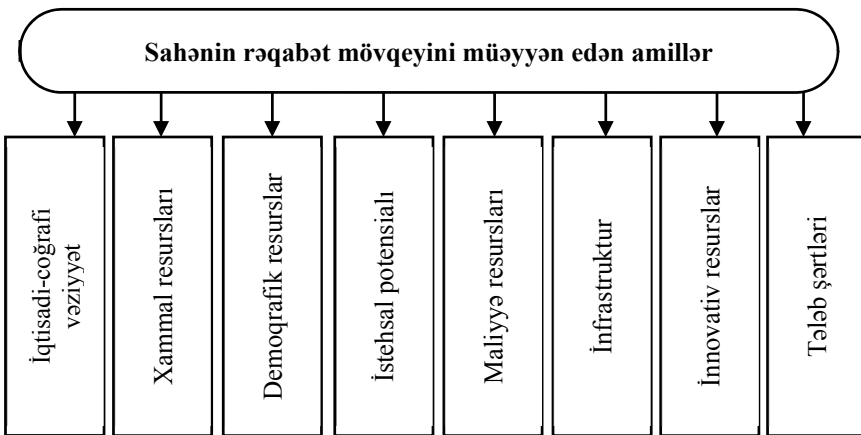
Sahənin rəqabət mövqeyini müəyyən edən amillər

İqtisadi-coğrafi vəziyyət

Xammal resursları

Demoqrafik resurslar

İstehsal potensialı

Maliyyə resursları

İnfrastruktur

İnnovativ resurslar

Tələb şərtləri